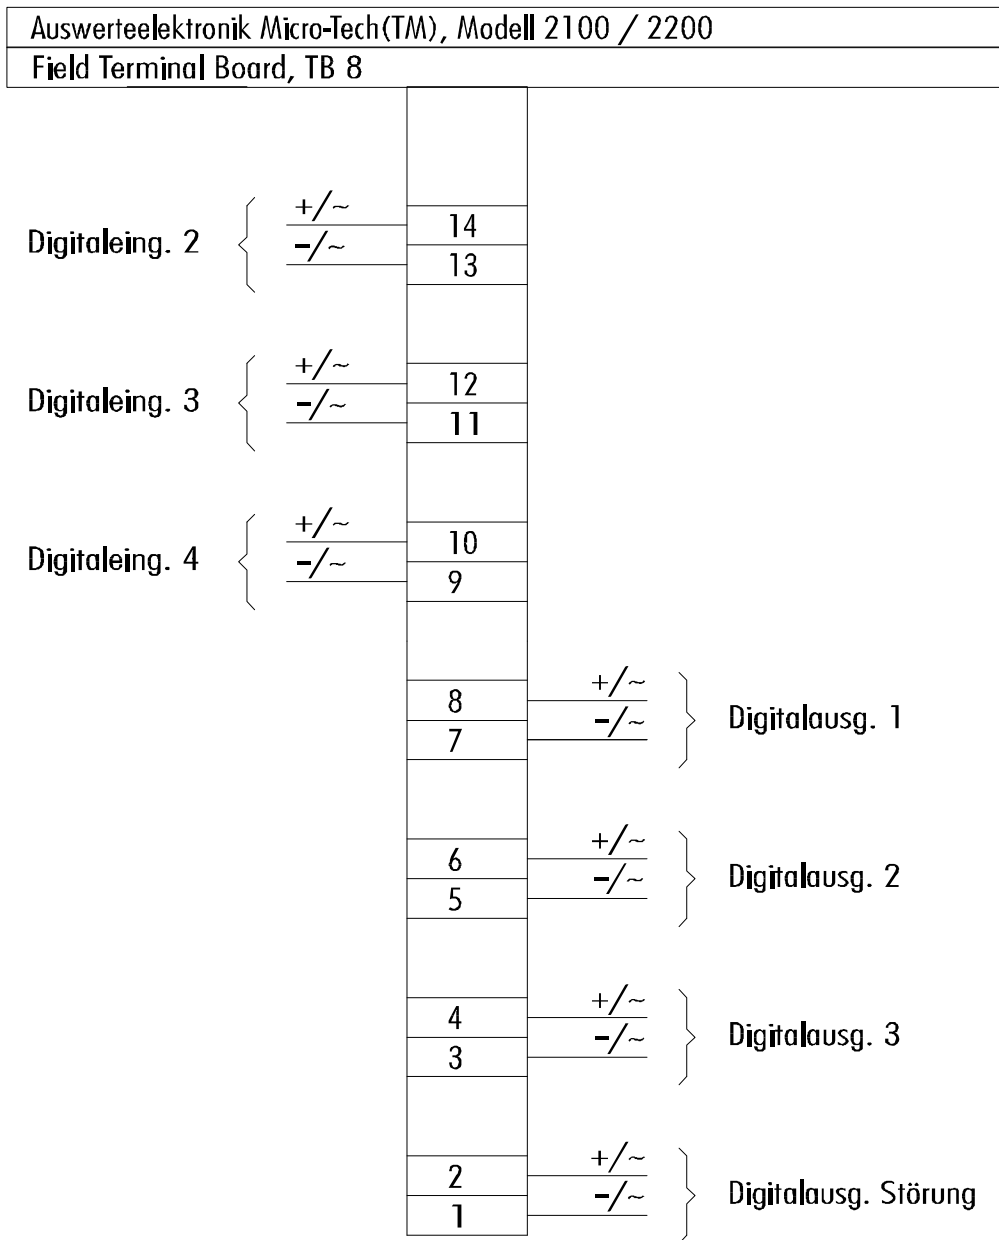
Auswerteelektronik Micro-Tech(TM), Modell 2100 / 2200
Field Terminal Board, TB 8

Digitaleing. 2
+/~
-/~
14
13

Digitaleing. 3
+/~
-/~
12
11

Digitaleing. 4
+/~
-/~
10
9

8
7
+/~
-/~
Digitalausg. 1

6
5
+/~
-/~
Digitalausg. 2

4
3
+/~
-/~
Digitalausg. 3

2
1
+/~
-/~
Digitalausg. Störung